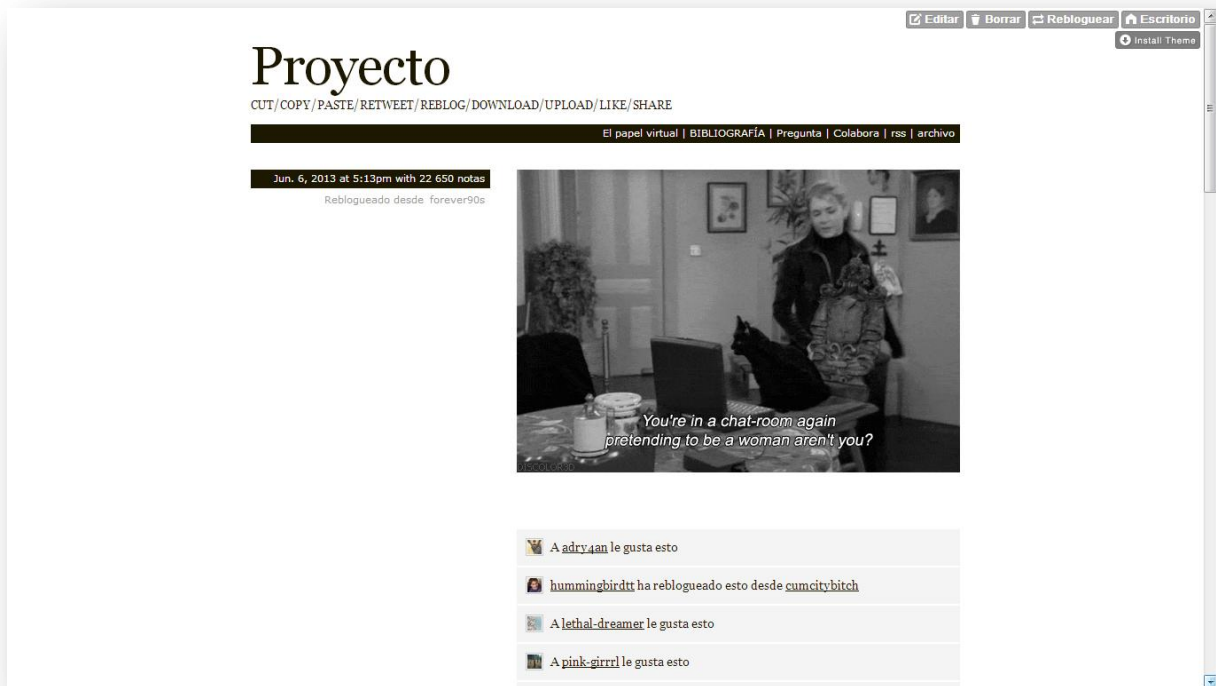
Editar | Borrar | Rebloguear | Escritorio
Install Theme

Proyecto
CUT/COPY/PASTE/RETWEET/REBLOG/DOWNLOAD/UPLOAD/LIKE/SHARE

El papel virtual | BIBLIOGRAFÍA | Pregunta | Colabora | rss | archivo

Jun. 6, 2013 at 5:13pm with 22 650 notas
Reblogueado desde forever90s

You're in a chat-room again pretending to be a woman aren't you?

DISCOLORED

A adry4an le gusta esto

hummingbirdtt ha reblogueado esto desde cumcitybitch

A lethal-dreamer le gusta esto

A pink-girrrl le gusta esto